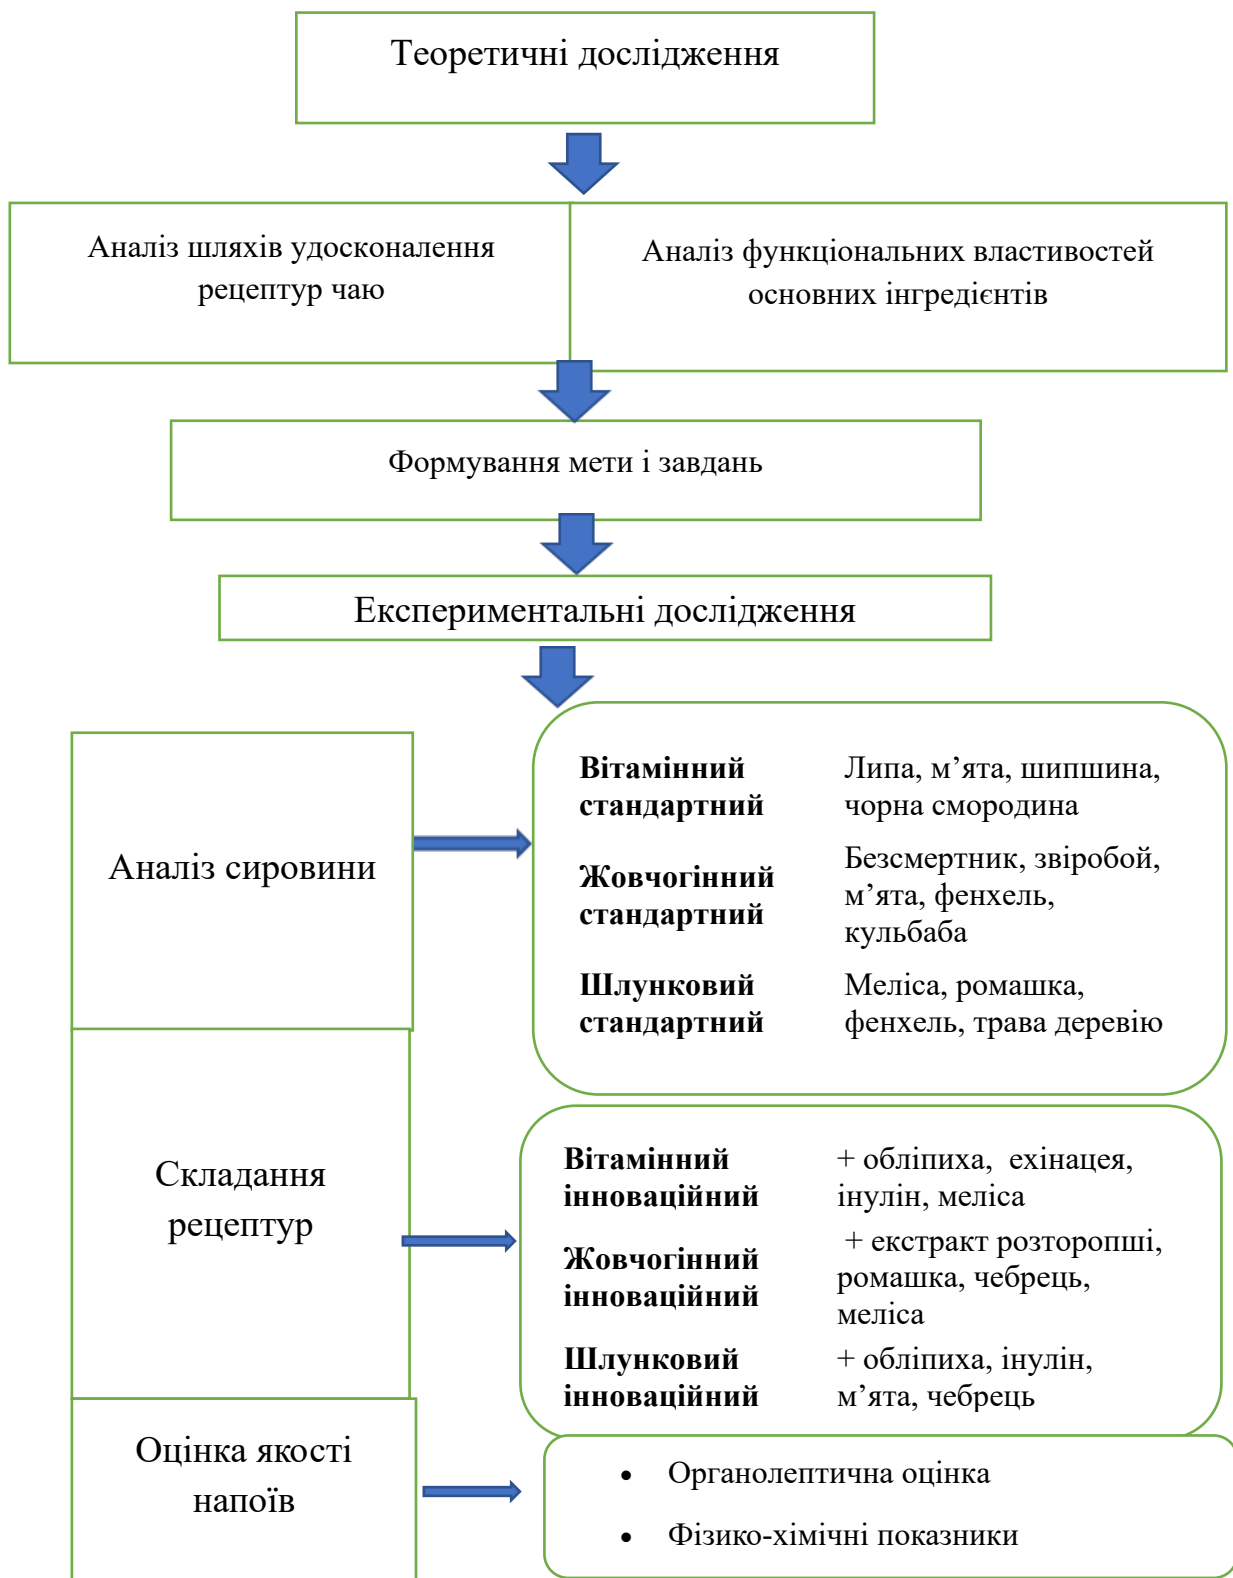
Теоретичні дослідження

Аналіз шляхів удосконалення рецептур чаю

Аналіз функціональних властивостей основних інгредієнтів

Формування мети і завдань

Експериментальні дослідження

Аналіз сировини

**Вітамінний стандартний** Липа, м’ята, шипшина, чорна смородина

**Жовчогінний стандартний** Безсмертник, звіробой, м’ята, фенхель, кульбаба

**Шлунковий стандартний** Меліса, ромашка, фенхель, трава деревію

Складання рецептур

**Вітамінний інноваційний** + обліпиха, ехінацея, інулін, меліса

**Жовчогінний інноваційний** + екстракт розторопші, ромашка, чебрець, меліса

**Шлунковий інноваційний** + обліпиха, інулін, м’ята, чебрець

Оцінка якості напоїв

• Органолептична оцінка
• Фізико-хімічні показники